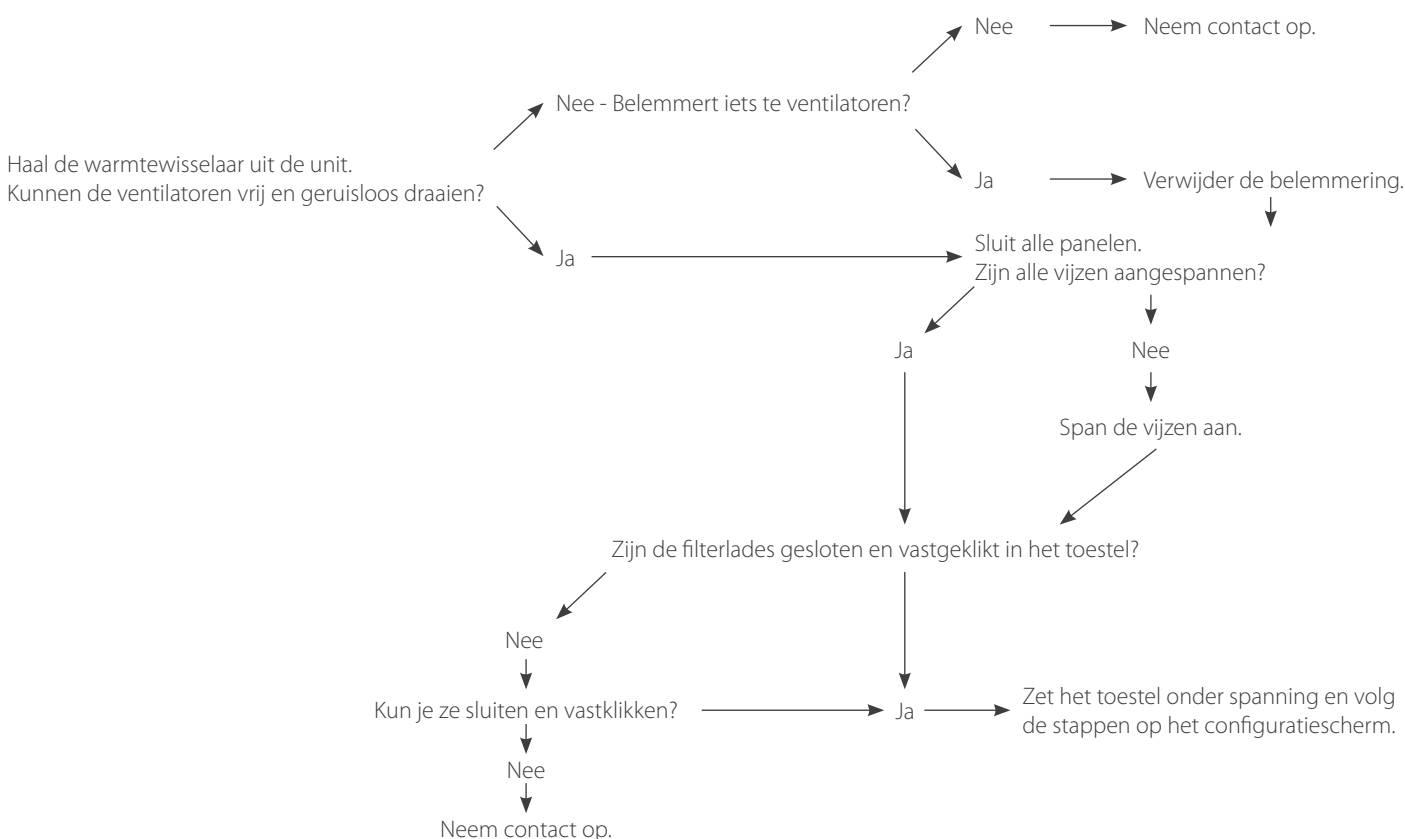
Haal de warmtewisselaar uit de unit.
Kunnen de ventilatoren vrij en geruisloos draaien?

Nee - Belemmert iets te ventilatoren?

Nee

Neem contact op.

Ja

Verwijder de belemmering.

Ja

Sluit alle panelen.
Zijn alle vijzen aangespannen?

Ja

Nee

Span de vijzen aan.

Zijn de filterlades gesloten en vastgeklikt in het toestel?

Nee

Kun je ze sluiten en vastklikken?

Ja

Zet het toestel onder spanning en volg de stappen op het configuratiescherm.

Nee

Neem contact op.